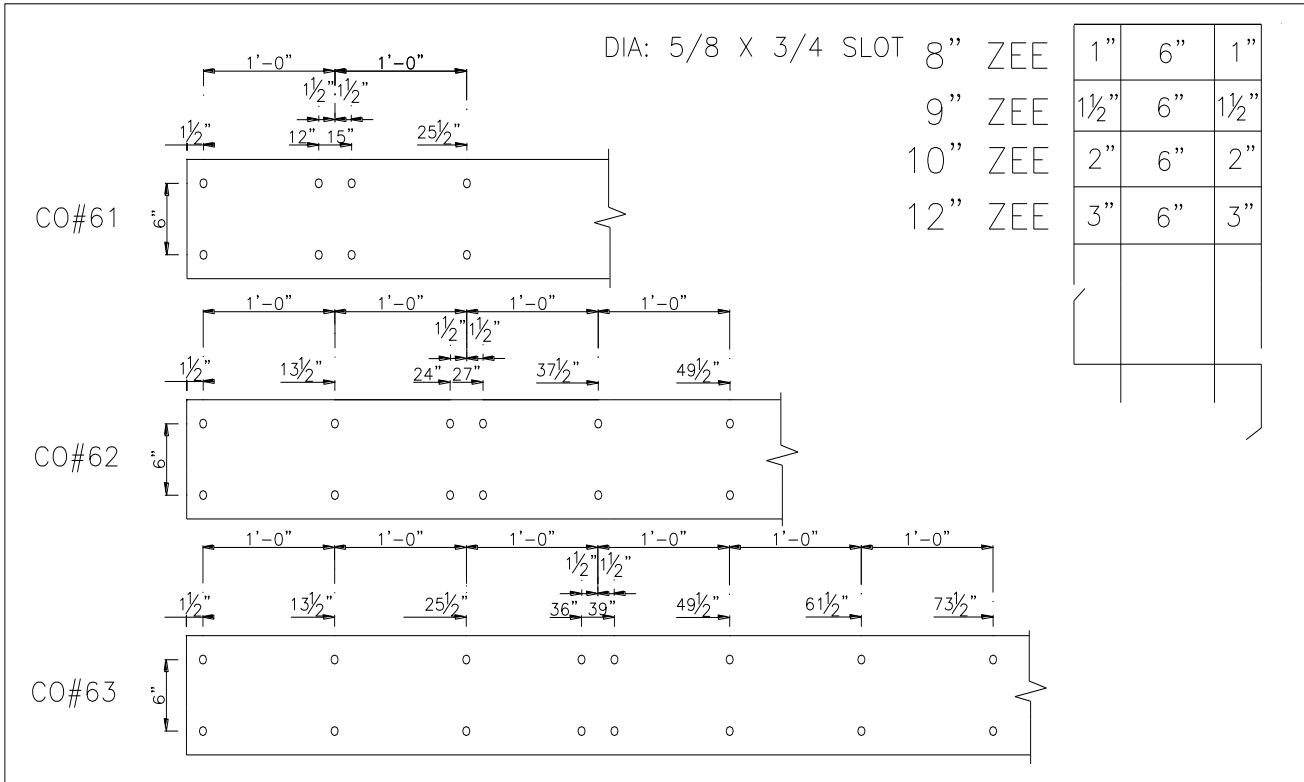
DIA: 5/8 X 3/4 SLOT

| 8" ZEE | 1" | 6" | 1" |
|---|---|---|---|
| 9" ZEE | $1\frac{1}{2}$" | 6" | $1\frac{1}{2}$" |
| 10" ZEE | 2" | 6" | 2" |
| 12" ZEE | 3" | 6" | 3" |

1'-0" 1'-0"
$1\frac{1}{2}$" $1\frac{1}{2}$"
$1\frac{1}{2}$" 12" 15" $25\frac{1}{2}$"
CO#61 6"

1'-0" 1'-0" 1'-0" 1'-0"
$1\frac{1}{2}$" $1\frac{1}{2}$"
$1\frac{1}{2}$" $13\frac{1}{2}$" 24" 27" $37\frac{1}{2}$" $49\frac{1}{2}$"
CO#62 6"

1'-0" 1'-0" 1'-0" 1'-0" 1'-0" 1'-0"
$1\frac{1}{2}$" $1\frac{1}{2}$"
$1\frac{1}{2}$" $13\frac{1}{2}$" $25\frac{1}{2}$" 36" 39" $49\frac{1}{2}$" $61\frac{1}{2}$" $73\frac{1}{2}$"
CO#63 6"